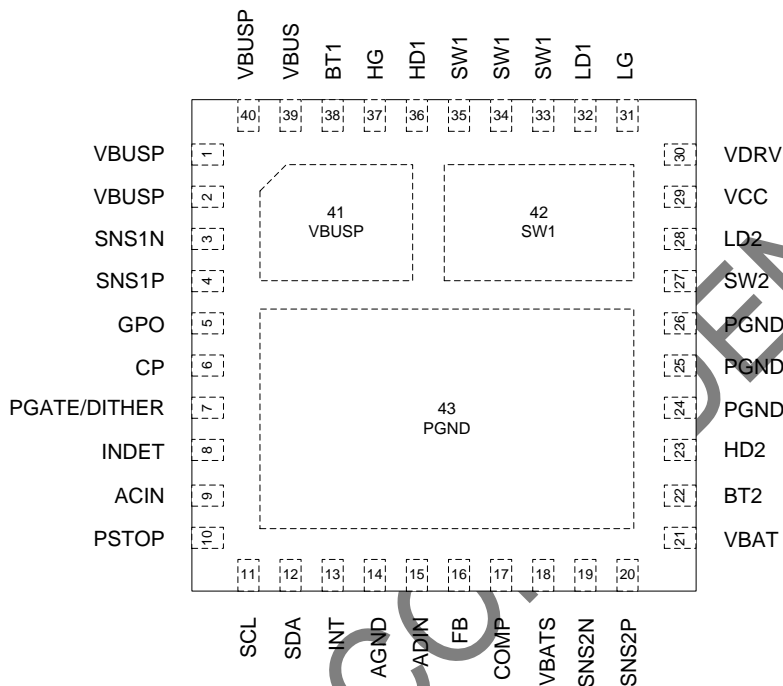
VBUSP VBUS BT1 HG HD1 SW1 SW1 SW1 LD1 LG

40 39 38 37 36 35 34 33 32 31

VBUSP 1
VBUSP 2
SNS1N 3
SNS1P 4
GPO 5
CP 6
PGATE/DITHER 7
INDET 8
ACIN 9
PSTOP 10

41
VBUSP

42
SW1

43
PGND

30 VDRV
29 VCC
28 LD2
27 SW2
26 PGND
25 PGND
24 PGND
23 HD2
22 BT2
21 VBAT

11 12 13 14 15 16 17 18 19 20

SCL SDA INT AGND ADIN FB COMP VBATS SNS2N SNS2P